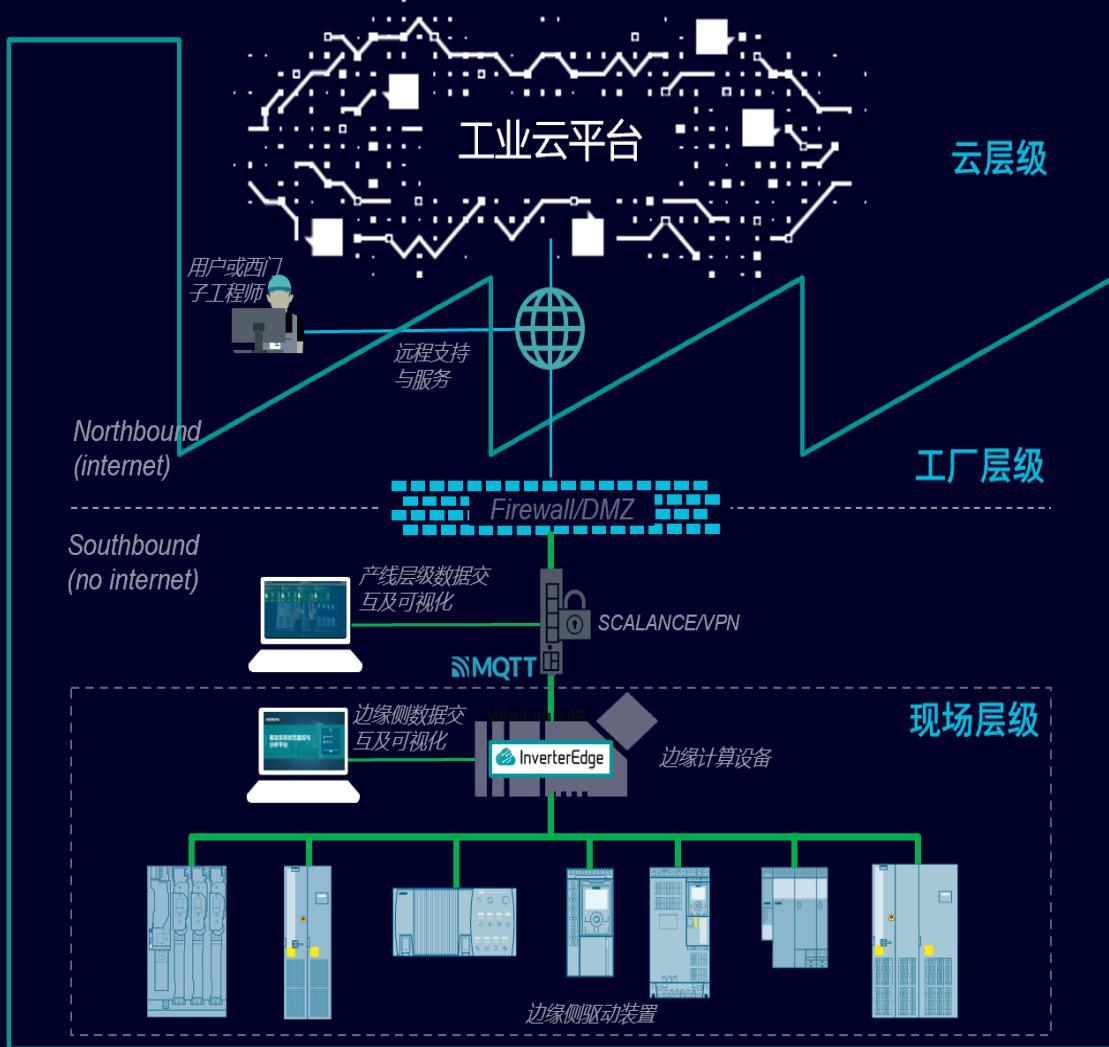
工业云平台

云层级

用户或西门子工程师

远程支持与服务

Northbound (internet)

工厂层级

Firewall/DMZ

Southbound (no internet)

产线层级数据交互及可视化

SCALANCE/VPN

MQTT

现场层级

边缘侧数据交互及可视化

InverterEdge

边缘计算设备

边缘侧驱动装置